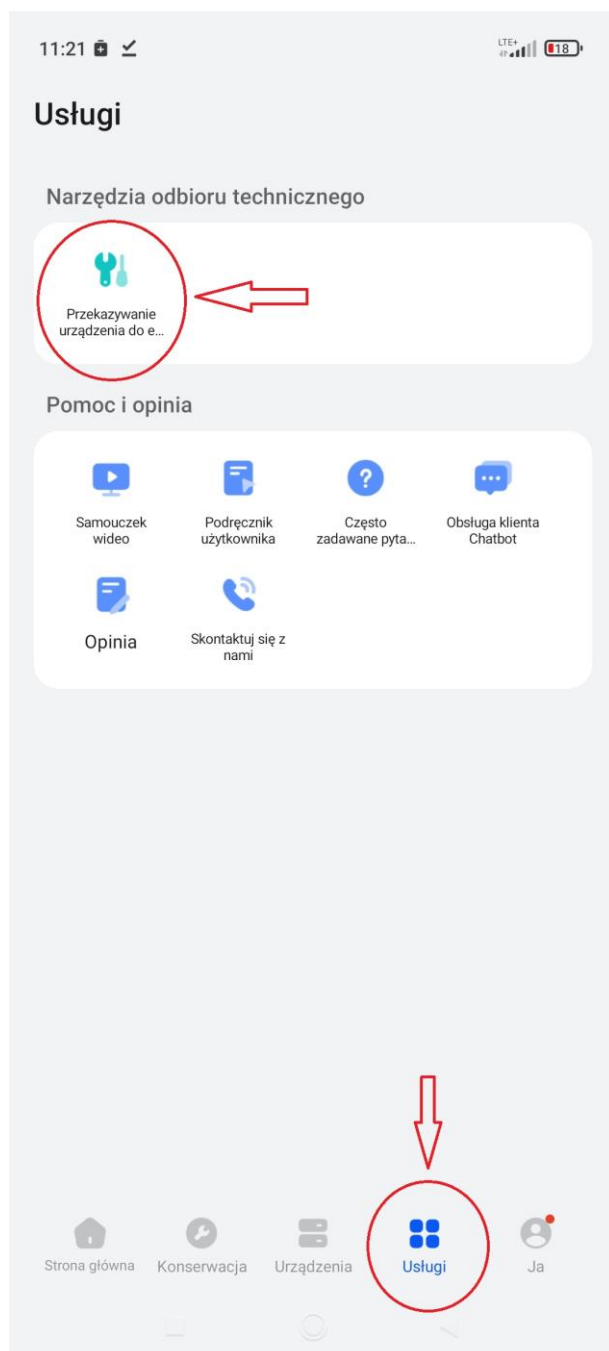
11:21

LTE+ 4G 18

Usługi

Narzędzia odbioru technicznego

Przekazywanie urządzenia do e...

Pomoc i opinia

Samouczek wideo

Podręcznik użytkownika

Często zadawane pyta...

Obsługa klienta Chatbot

Opinia

Skontaktuj się z nami

Strona główna

Konserwacja

Urządzenia

Usługi

Ja